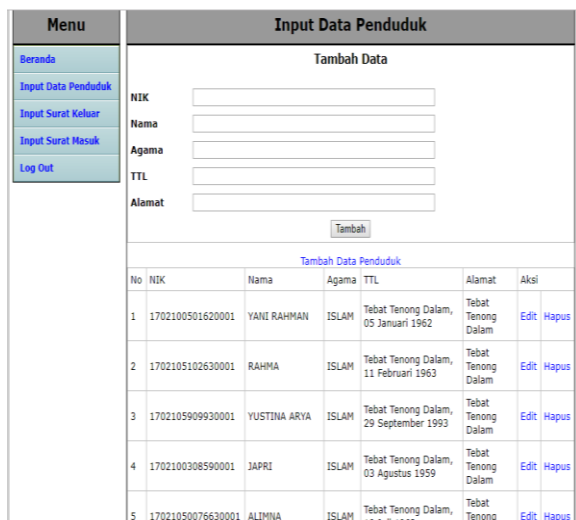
Menu

Beranda

Input Data Penduduk

Input Surat Keluar

Input Surat Masuk

Log Out

Input Data Penduduk

Tambah Data

NIK

Nama

Agama

TTL

Alamat

Tambah

Tambah Data Penduduk

| No | NIK | Nama | Agama | TTL | Alamat | Aksi | |
|---|---|---|---|---|---|---|---|
| 1 | 1702100501620001 | YANI RAHMAN | ISLAM | Tebat Tenong Dalam, 05 Januari 1962 | Tebat Tenong Dalam | Edit | Hapus |
| 2 | 1702105102630001 | RAHMA | ISLAM | Tebat Tenong Dalam, 11 Februari 1963 | Tebat Tenong Dalam | Edit | Hapus |
| 3 | 1702105909930001 | YUSTINA ARYA | ISLAM | Tebat Tenong Dalam, 29 September 1993 | Tebat Tenong Dalam | Edit | Hapus |
| 4 | 1702100308590001 | JAPRI | ISLAM | Tebat Tenong Dalam, 03 Agustus 1959 | Tebat Tenong Dalam | Edit | Hapus |
| 5 | 17021050076630001 | ALIMNA | ISLAM | Tebat Tenong Dalam, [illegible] | Tebat Tenong | Edit | Hapus |